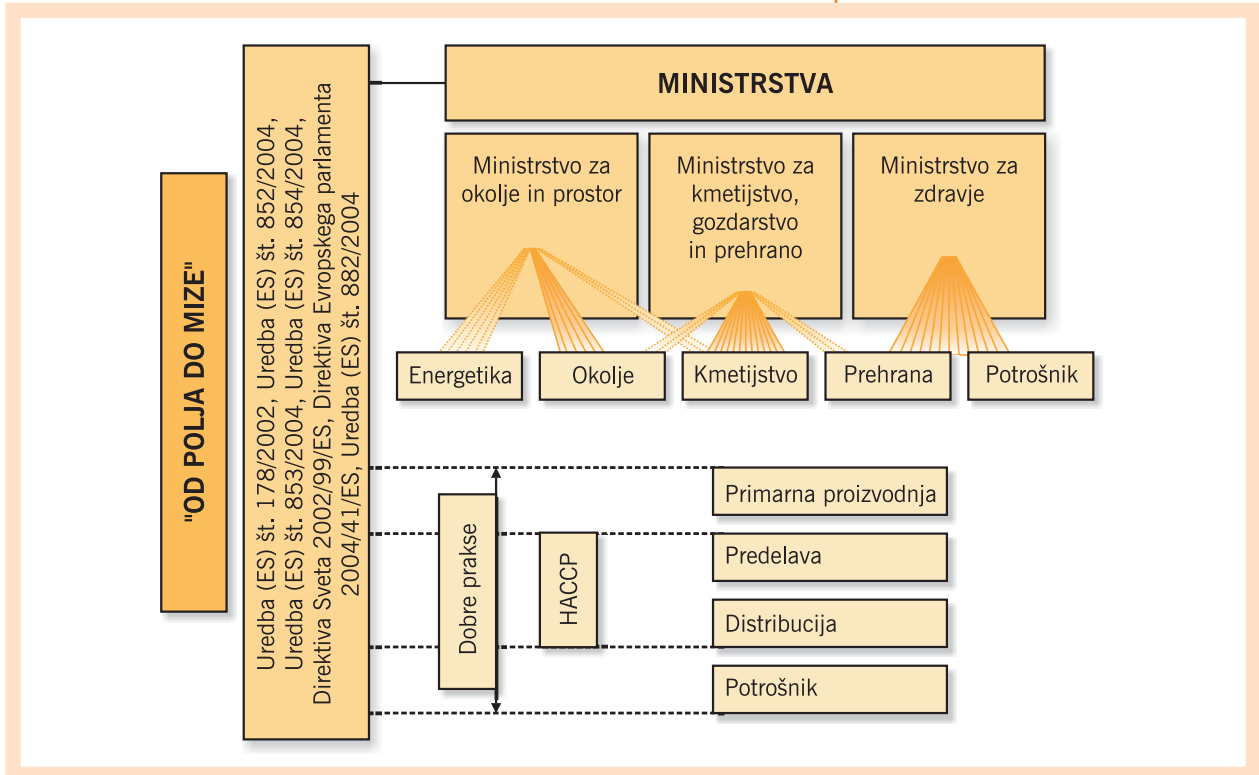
"OD POLJA DO MIZE"

Uredba (ES) št. 178/2002, Uredba (ES) št. 852/2004, Uredba (ES) št. 853/2004, Uredba (ES) št. 854/2004, Direktiva Sveta 2002/99/ES, Direktiva Evropskega parlamenta 2004/41/ES, Uredba (ES) št. 882/2004

MINISTRSTVA

Ministrstvo za okolje in prostor

Ministrstvo za kmetijstvo, gozdarstvo in prehrano

Ministrstvo za zdravje

Energetika

Okolje

Kmetijstvo

Prehrana

Potrošnik

Dobre prakse

HACCP

Primarna proizvodnja

Predelava

Distribucija

Potrošnik